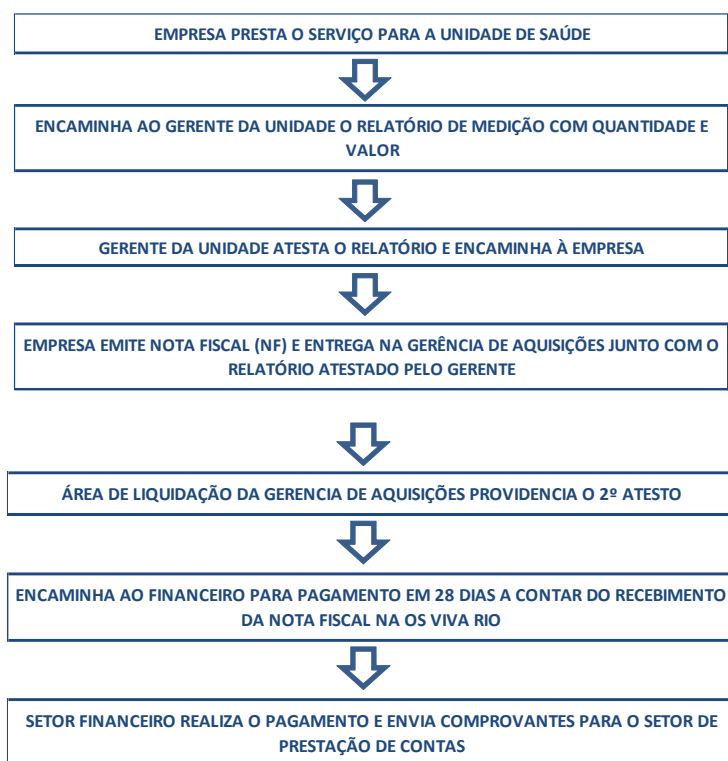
EMPRESA PRESTA O SERVIÇO PARA A UNIDADE DE SAÚDE

ENCAMINHA AO GERENTE DA UNIDADE O RELATÓRIO DE MEDIÇÃO COM QUANTIDADE E VALOR

GERENTE DA UNIDADE ATESTA O RELATÓRIO E ENCAMINHA À EMPRESA

EMPRESA EMITE NOTA FISCAL (NF) E ENTREGA NA GERÊNCIA DE AQUISIÇÕES JUNTO COM O RELATÓRIO ATESTADO PELO GERENTE

ÁREA DE LIQUIDAÇÃO DA GERENCIA DE AQUISIÇÕES PROVIDENCIA O 2º ATESTO

ENCAMINHA AO FINANCEIRO PARA PAGAMENTO EM 28 DIAS A CONTAR DO RECEBIMENTO DA NOTA FISCAL NA OS VIVA RIO

SETOR FINANCEIRO REALIZA O PAGAMENTO E ENVIA COMPROVANTES PARA O SETOR DE PRESTAÇÃO DE CONTAS